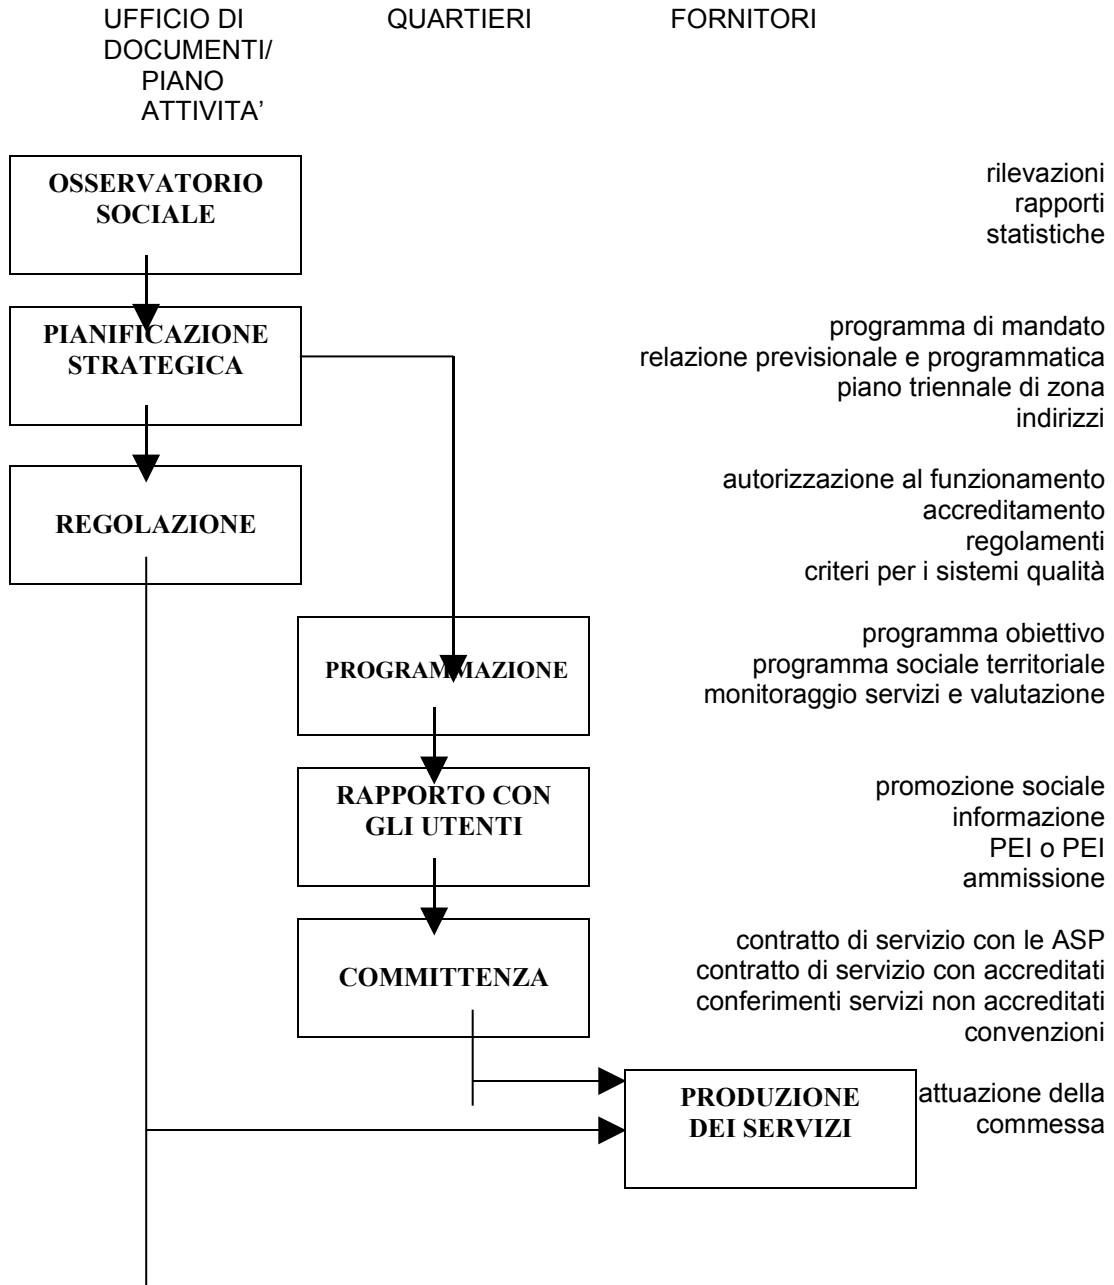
UFFICIO DI DOCUMENTI/ PIANO ATTIVITA'

QUARTIERI

FORNITORI

OSSERVATORIO SOCIALE

rilevazioni
rapporti
statistiche

PIANIFICAZIONE STRATEGICA

programma di mandato
relazione previsionale e programmatica
piano triennale di zona
indirizzi

REGOLAZIONE

autorizzazione al funzionamento
accreditamento
regolamenti
criteri per i sistemi qualità

PROGRAMMAZIONE

programma obiettivo
programma sociale territoriale
monitoraggio servizi e valutazione

RAPPORTO CON GLI UTENTI

promozione sociale
informazione
PEI o PEI
ammissione

COMMITTENZA

contratto di servizio con le ASP
contratto di servizio con accreditati
conferimenti servizi non accreditati
convenzioni

PRODUZIONE DEI SERVIZI

attuazione della commessa